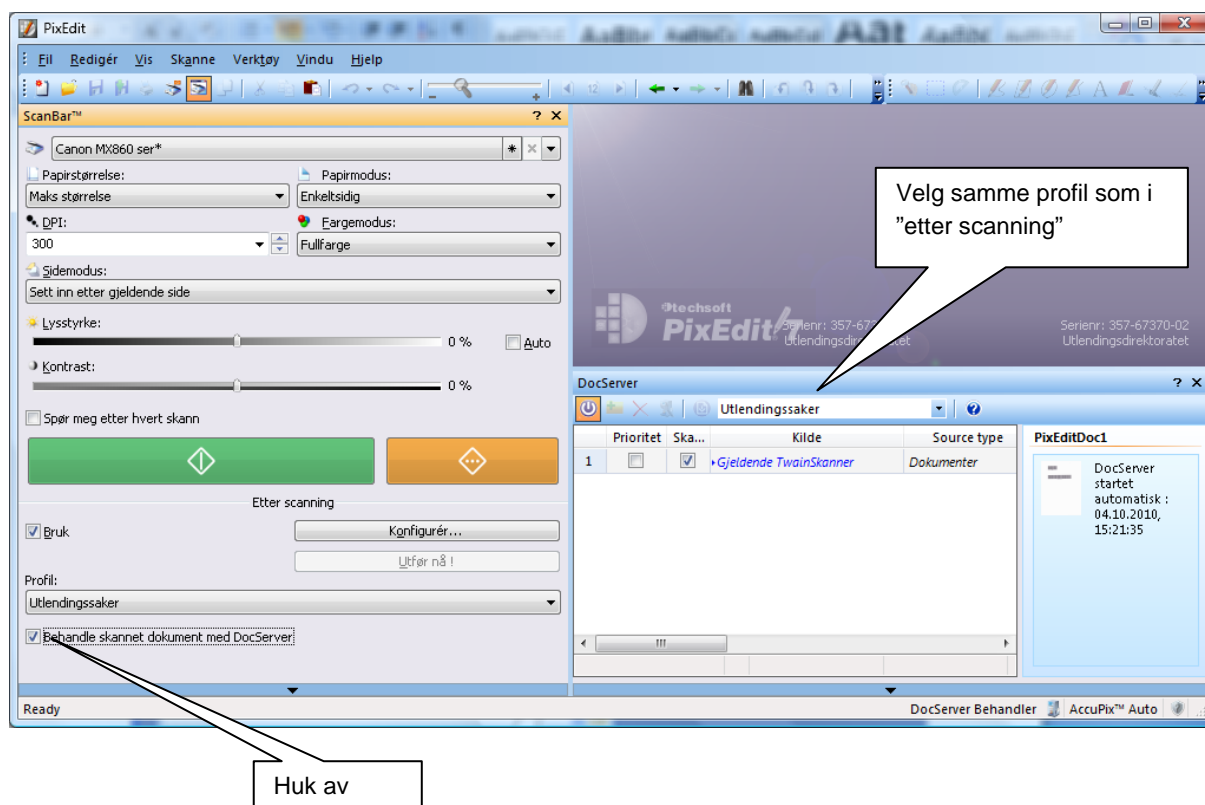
PixEdit

Fil Redigér Vis Skanne Verktøy Vindu Hjelp

ScanBar™ ? ✕

Canon MX860 ser*

Papirstørrelse:
Maks størrelse

Papirmodus:
Enkeltsidig

DPI:
300

Fargemodus:
Fullfarge

Sidemodus:
Sett inn etter gjeldende side

Lysstyrke:
0 %
Auto

Kontrast:
0 %

Spør meg etter hvert skann

Etter scanning

Bruk

Konfigurér...

Utfør nå !

Profil:
Utlendingssaker

Behandle skannet dokument med DocServer

Velg samme profil som i "etter scanning"

techsoft PixEdit Serienr: 357-67 Utlendingsdir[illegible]tet

Serienr: 357-67370-02
Utlendingsdirektoratet

DocServer ? ✕

Utlendingssaker

| | Prioritet | Ska... | Kilde | Source type |
|---|---|---|---|---|
| 1 | | ☑ | Gjeldende TwainSkanner | Dokumenter |

PixEditDoc1

DocServer startet automatisk : 04.10.2010, 15:21:35

Ready

DocServer Behandler AccuPix™ Auto

Huk av